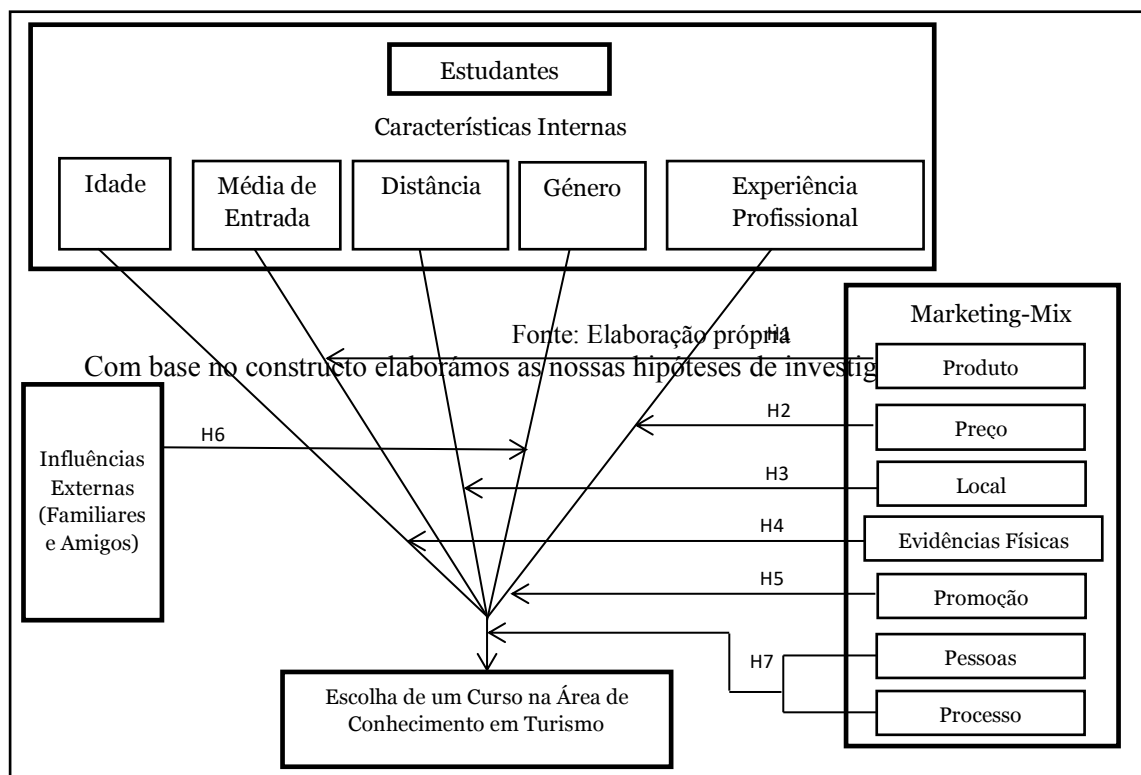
Estudantes

Características Internas

Idade

Média de Entrada

Distância

Género

Experiência Profissional

Marketing-Mix

Fonte: Elaboração própria

H1

Com base no constructo elaborámos as nossas hipóteses de investig

Produto

H2

Preço

H6

Influências Externas (Familiares e Amigos)

H3

Local

H4

Evidências Físicas

H5

Promoção

H7

Pessoas

Processo

Escolha de um Curso na Área de Conhecimento em Turismo